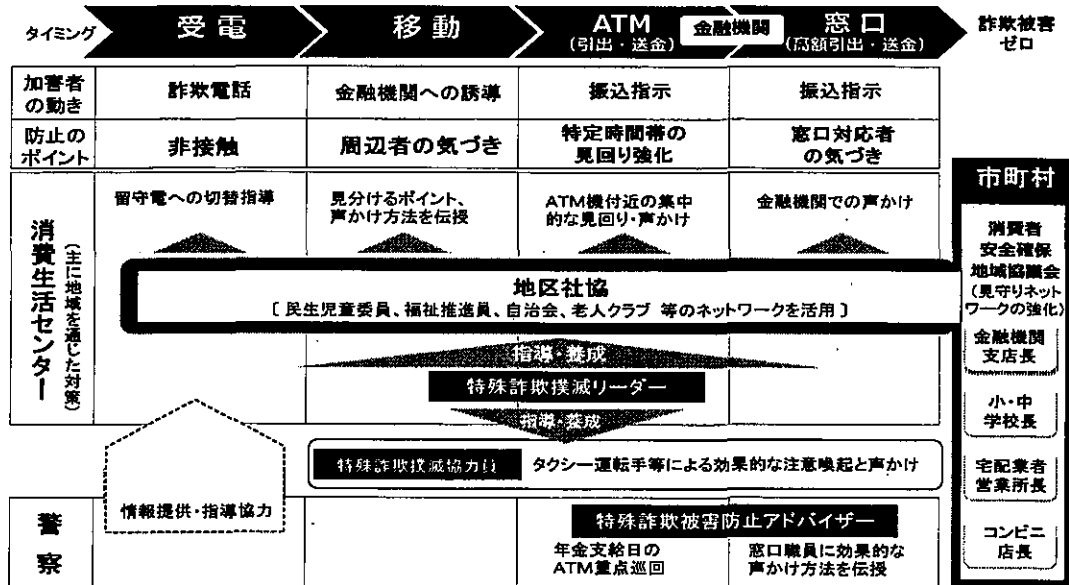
タイミング 受電 移動 ATM (引出・送金) 金融機関 窓口 (高額引出・送金) 詐欺被害ゼロ

| 加害者の動き | 詐欺電話 | 金融機関への誘導 | 振込指示 | 振込指示 |
|---|---|---|---|---|
| 防止のポイント | 非接触 | 周辺者の気づき | 特定時間帯の見回り強化 | 窓口対応者の気づき |

消費生活センター (主に地域を通じた対策)

留守電への切替指導

見分けるポイント、声かけ方法を伝授

ATM機付近の集中的な見回り・声かけ

金融機関での声かけ

地区社協
〔民生児童委員、福祉推進員、自治会、老人クラブ 等のネットワークを活用〕

指導・養成

特殊詐欺撲滅リーダー

指導・養成

特殊詐欺撲滅協力員 タクシー運転手等による効果的な注意喚起と声かけ

情報提供・指導協力

警察

特殊詐欺被害防止アドバイザー

年金支給日のATM重点巡回

窓口職員に効果的な声かけ方法を伝授

市町村

消費者安全確保地域協議会 (見守りネットワークの強化)

金融機関支店長

小・中学校長

宅配業者営業所長

コンビニ店長